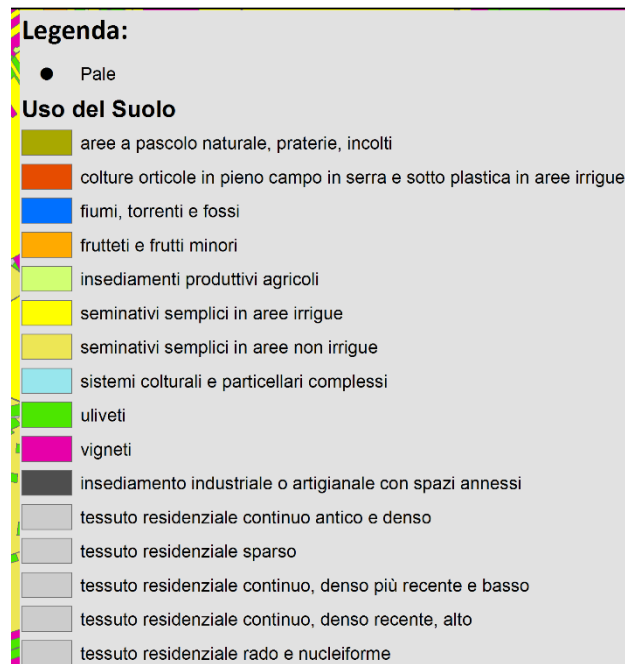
Legenda:

Pale

Uso del Suolo

aree a pascolo naturale, praterie, incolti

colture orticole in pieno campo in serra e sotto plastica in aree irrigue

fiumi, torrenti e fossi

frutteti e frutti minori

insediamenti produttivi agricoli

seminativi semplici in aree irrigue

seminativi semplici in aree non irrigue

sistemi colturali e particellari complessi

uliveti

vigneti

insediamento industriale o artigianale con spazi annessi

tessuto residenziale continuo antico e denso

tessuto residenziale sparso

tessuto residenziale continuo, denso più recente e basso

tessuto residenziale continuo, denso recente, alto

tessuto residenziale rado e nucleiforme